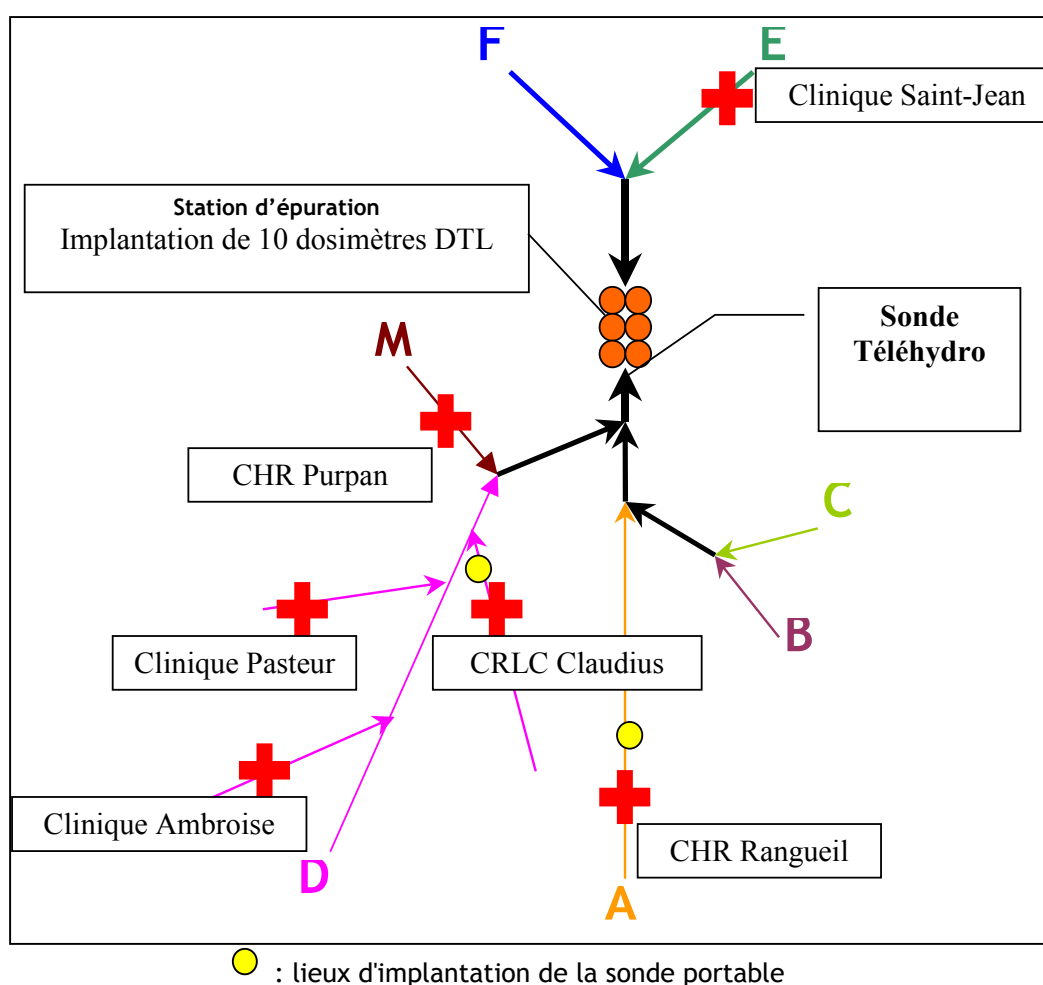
F

E

Clinique Saint-Jean

Station d’épuration
Implantation de 10 dosimètres DTL

Sonde Téléhydro

M

CHR Purpan

C

B

Clinique Pasteur

CRLC Claudius

Clinique Ambroise

CHR Rangueil

D

A

: lieux d'implantation de la sonde portable